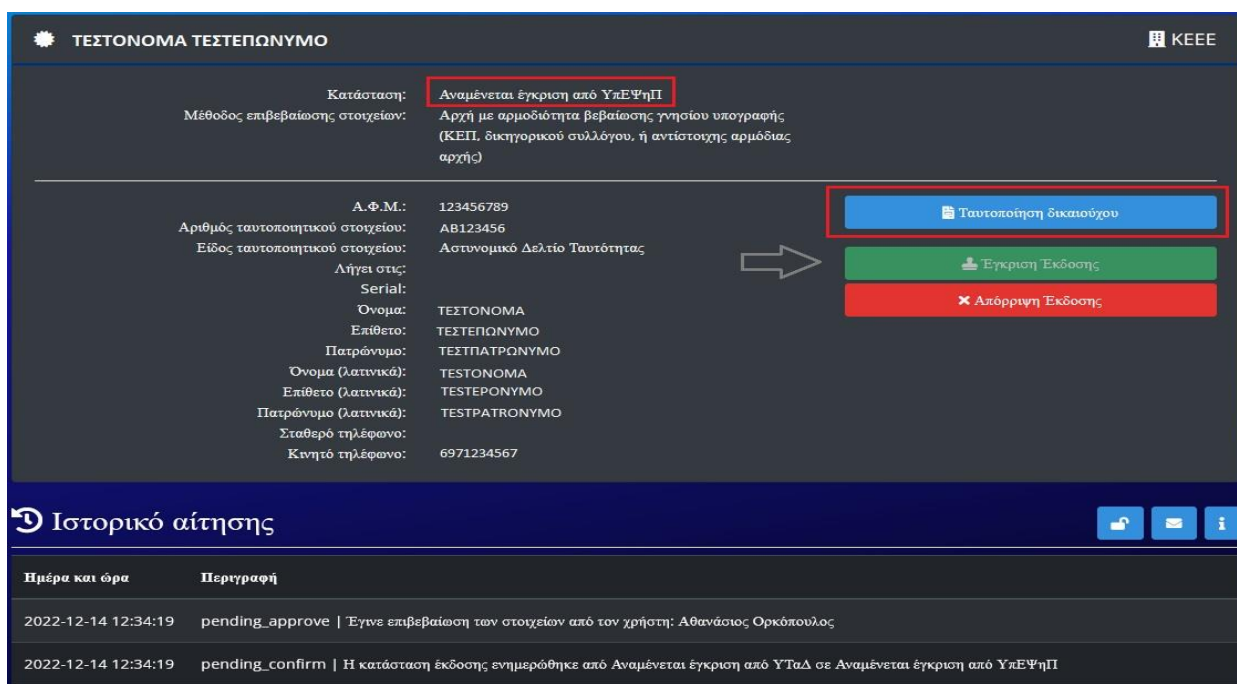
ΤΕΣΤΟΝΟΜΑ ΤΕΣΤΕΠΩΝΥΜΟ

ΚΕΕΕ

Κατάσταση: Αναμένεται έγκριση από ΥπΕΨηΠ
Μέθοδος επιβεβαίωσης στοιχείων: Αρχή με αρμοδιότητα βεβαίωσης γνησίου υπογραφής (ΚΕΠ, δικηγορικού συλλόγου, ή αντίστοιχης αρμόδιας αρχής)

Α.Φ.Μ.: 123456789
Αριθμός ταυτοποιητικού στοιχείου: AB123456
Είδος ταυτοποιητικού στοιχείου: Αστυνομικό Δελτίο Ταυτότητας
Λήγει στις:
Serial:
Όνομα: ΤΕΣΤΟΝΟΜΑ
Επίθετο: ΤΕΣΤΕΠΩΝΥΜΟ
Πατρώνυμο: ΤΕΣΤΠΑΤΡΩΝΥΜΟ
Όνομα (λατινικά): TESTONOMA
Επίθετο (λατινικά): TESTEPONYMO
Πατρώνυμο (λατινικά): TESTPATRONYMO
Σταθερό τηλέφωνο:
Κινητό τηλέφωνο: 6971234567

Ταυτοποίηση δικαιούχου
Έγκριση Έκδοσης
Απόρριψη Έκδοσης

Ιστορικό αίτησης

| Ημέρα και ώρα | Περιγραφή |
|---|---|
| 2022-12-14 12:34:19 | pending_approve \| Έγινε επιβεβαίωση των στοιχείων από τον χρήστη: Αθανάσιος Ορκόπουλος |
| 2022-12-14 12:34:19 | pending_confirm \| Η κατάσταση έκδοσης ενημερώθηκε από Αναμένεται έγκριση από ΥΤαΔ σε Αναμένεται έγκριση από ΥπΕΨηΠ |